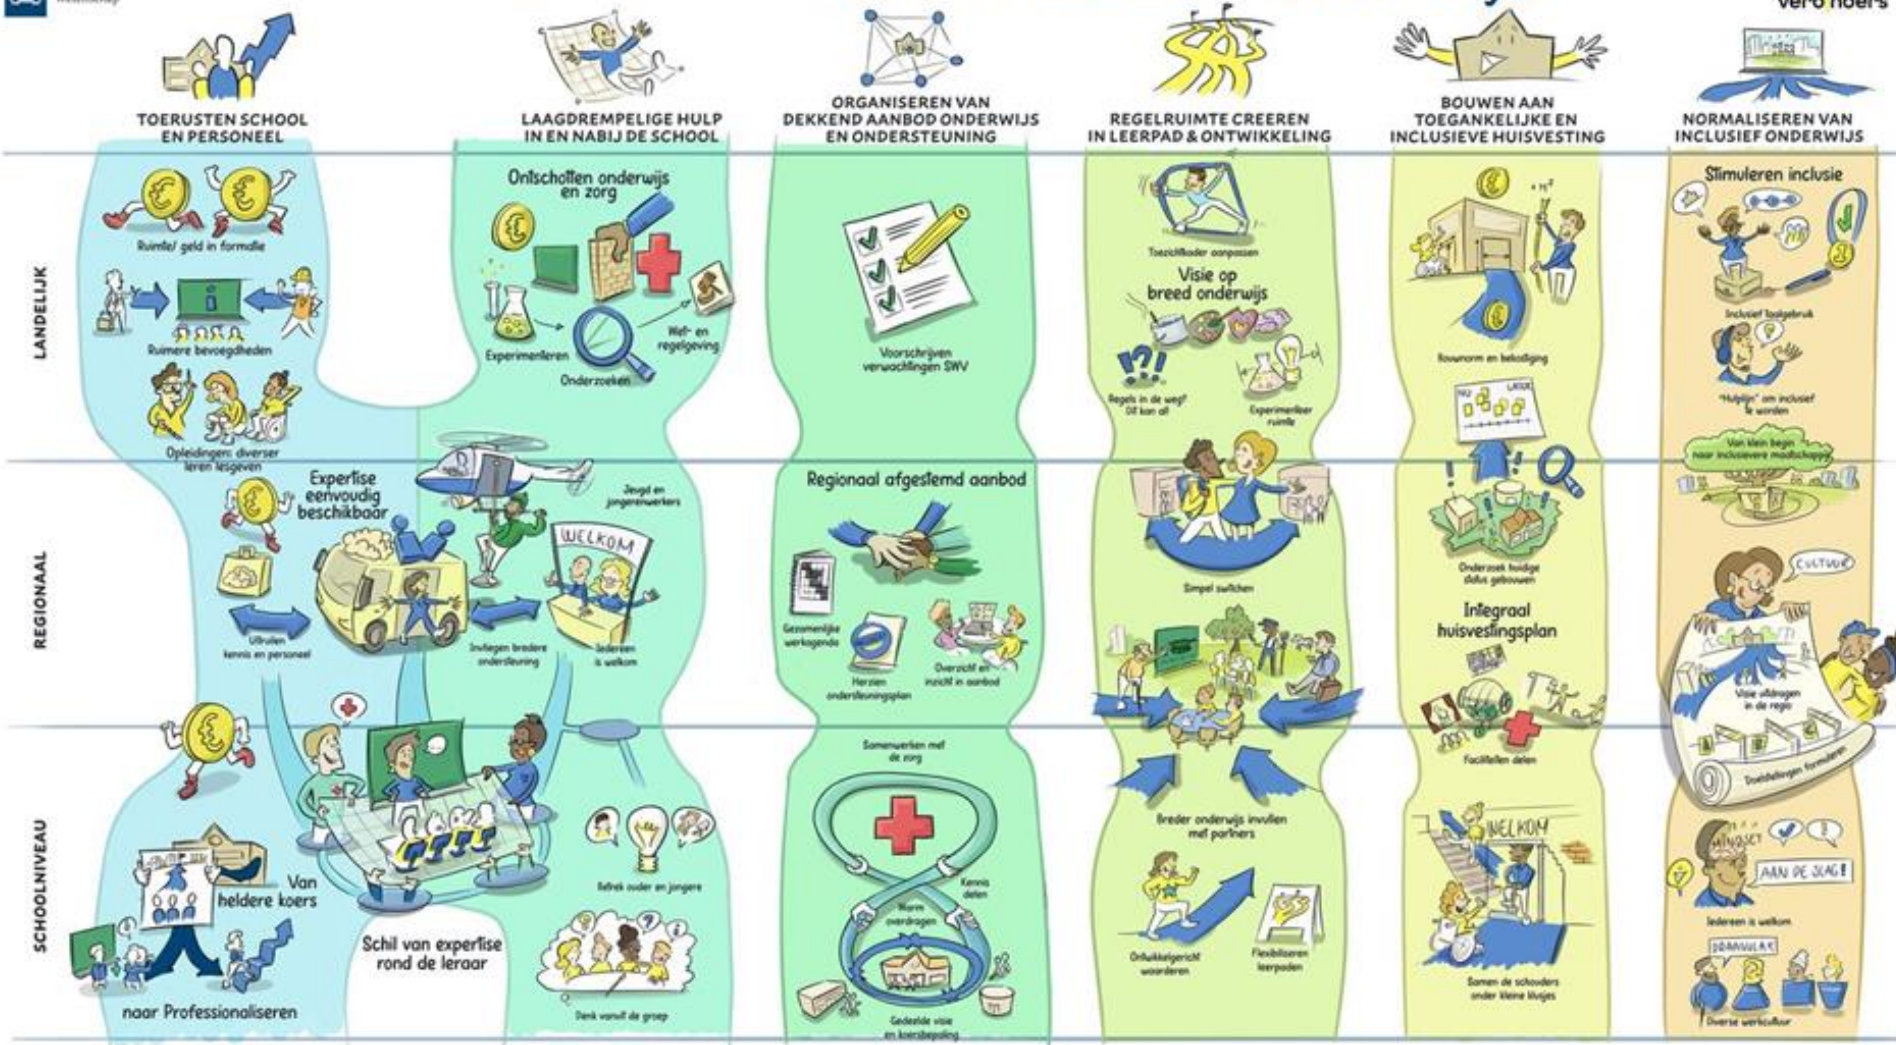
TOERUSTEN SCHOOL EN PERSONEEL

LAAGDREMPELIGE HULP IN EN NABIJ DE SCHOOL

ORGANISEREN VAN DEKKEND AANBOD ONDERWIJS EN ONDERSTEUNING

REGELRUIMTE CREEREN IN LEERPAD & ONTWIKKELING

BOUWEN AAN TOEGANKELIJKE EN INCLUSIEVE HUISVESTING

NORMALISEREN VAN INCLUSIEF ONDERWIJS

LANDELIJK

REGIONAAL

SCHOOLNIVEAU

Ruimte/ geld in formatie

Ruimere bevoegdheden

Opleidingen: diverser leren lesgeven

Expertise eenvoudig beschikbaar

Uitruilen kennis en personeel

Van heldere koers

naar Professionaliseren

Schil van expertise rond de leraar

Ontschotten onderwijs en zorg

Experimenteren

Onderzoeken

Wet- en regelgeving

Jeugd en jongerenwerkers

WELKOM

Inzetten bredere ondersteuning

Iedereen is welkom

Betrek ouder en jongere

Denk vanuit de groep

Voorschrijven verwachtingen SWV

Regionaal afgestemd aanbod

Gezamenlijke werkagenda

Herzien ondersteuningsplan

Overzicht en inzicht in aanbod

Samenwerken met de zorg

Kennis delen

Warm overdragen

Gedeelde visie en koersbepaling

Toezichtkader aanpassen

Visie op breed onderwijs

Regels in de weg? Dit kan al

Experimenteer ruimte

Simpel switchen

Breder onderwijs invullen met partners

Ontwikkelgericht waarderen

Flexibiliseren leerpaden

Bouwnorm en bekostiging

NU LATER

Onderzoek huidige status gebouwen

Integraal huisvestingsplan

Faciliteiten delen

WELKOM

Samen de schoolers onder kleine kluisjes

Stimuleren inclusie

Inclusief taalgebruik

"Hulplijn" om inclusief te worden

Van klein begin naar inclusievere maatschappij

CULTUUR

Visie uitdragen in de regio

Streefdoelen formuleren

MINDSET

AAN DE SLAG!

Iedereen is welkom

DRAMULAR

Diverse werkcultuur